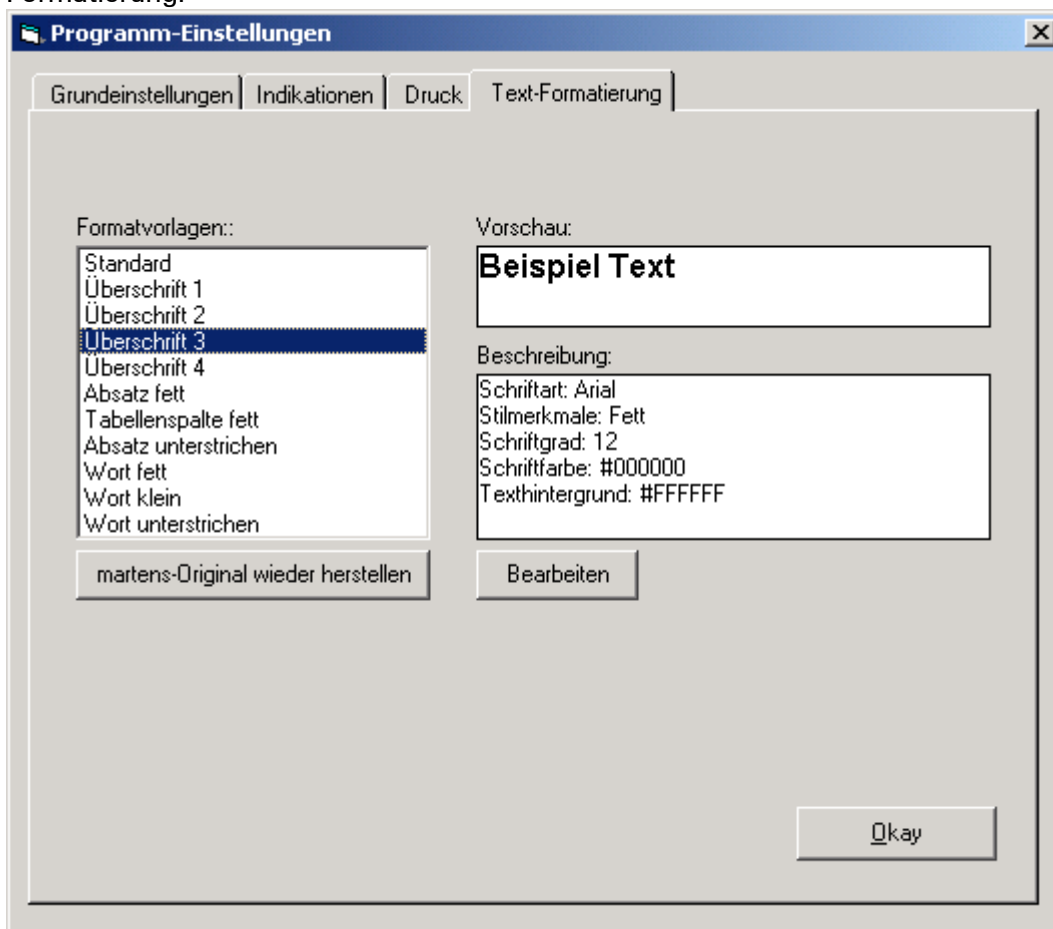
Formatierung:

Programm-Einstellungen

Grundeinstellungen | Indikationen | Druck | Text-Formatierung

Formatvorlagen::

Standard
Überschrift 1
Überschrift 2
Überschrift 3
Überschrift 4
Absatz fett
Tabellenspalte fett
Absatz unterstrichen
Wort fett
Wort klein
Wort unterstrichen

martens-Original wieder herstellen

Vorschau:

Beispiel Text

Beschreibung:

Schriftart: Arial
Stilmerkmale: Fett
Schriftgrad: 12
Schriftfarbe: #000000
Texthintergrund: #FFFFFF

Bearbeiten

Okay